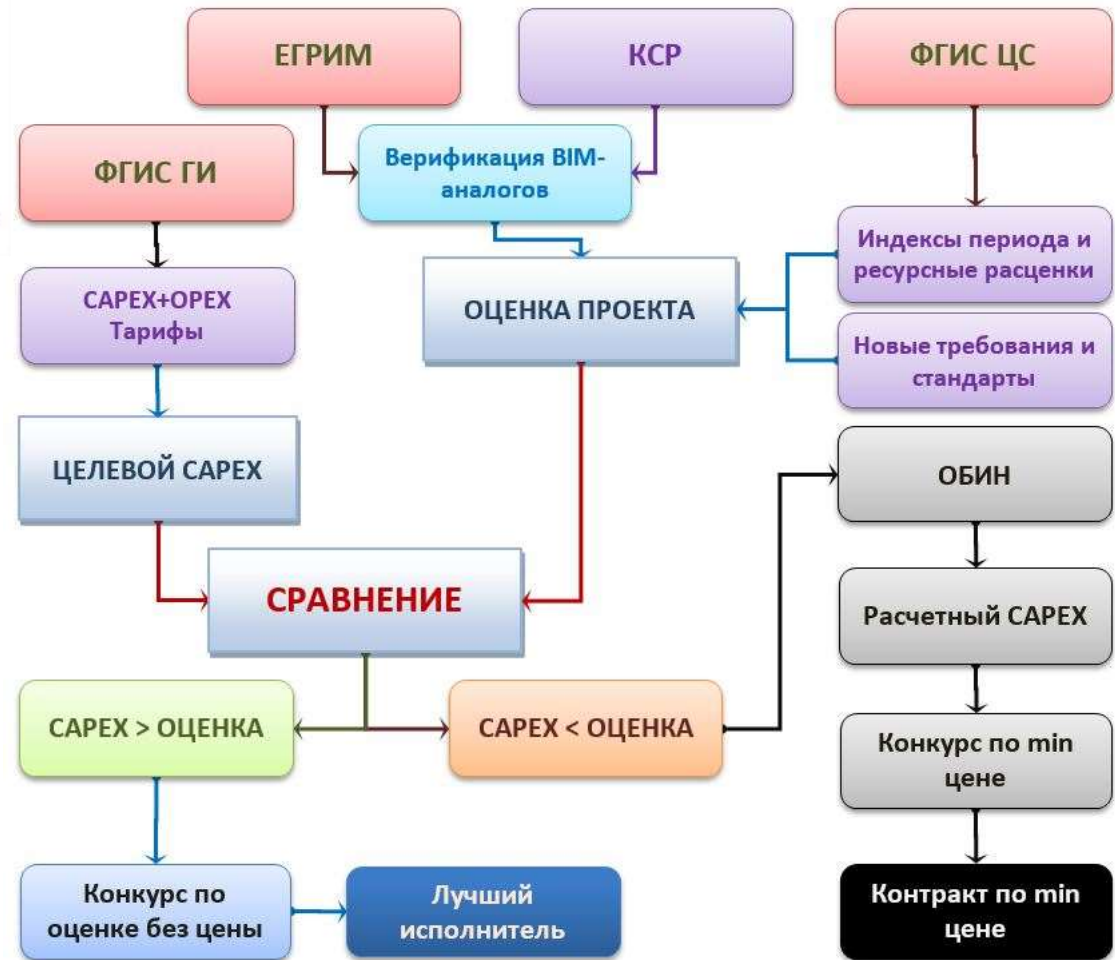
ЕГРИМ

КСР

ФГИС ЦС

ФГИС ГИ

Верификация BIM-аналогов

Индексы периода и ресурсные расценки

CAPEX+OPEX Тарифы

ОЦЕНКА ПРОЕКТА

Новые требования и стандарты

ЦЕЛЕВОЙ CAPEX

ОБИН

СРАВНЕНИЕ

Расчетный CAPEX

CAPEX > ОЦЕНКА

CAPEX < ОЦЕНКА

Конкурс по min цене

Конкурс по оценке без цены

Лучший исполнитель

Контракт по min цене